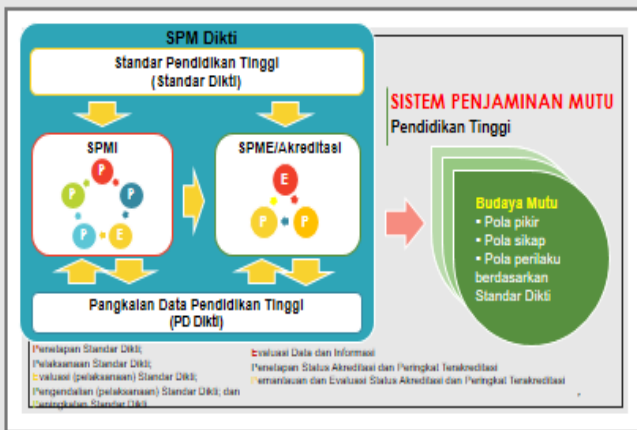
SPM Dikti

Standar Pendidikan Tinggi (Standar Dikti)

SPMI

P P P P E

SPME/Akreditasi

E P P

Pangkalan Data Pendidikan Tinggi (PD Dikti)

SISTEM PENJAMINAN MUTU

Pendidikan Tinggi

Budaya Mutu
• Pola pikir
• Pola sikap
• Pola perilaku berdasarkan Standar Dikti

Penetapan Standar Dikti;
Pelaksanaan Standar Dikti;
Evaluasi (pelaksanaan) Standar Dikti;
Pengendalian (pelaksanaan) Standar Dikti; dan
Peningkatan Standar Dikti

Evaluasi Data dan Informasi
Penetapan Status Akreditasi dan Peringkat Terakreditasi
Pemantauan dan Evaluasi Status Akreditasi dan Peringkat Terakreditasi